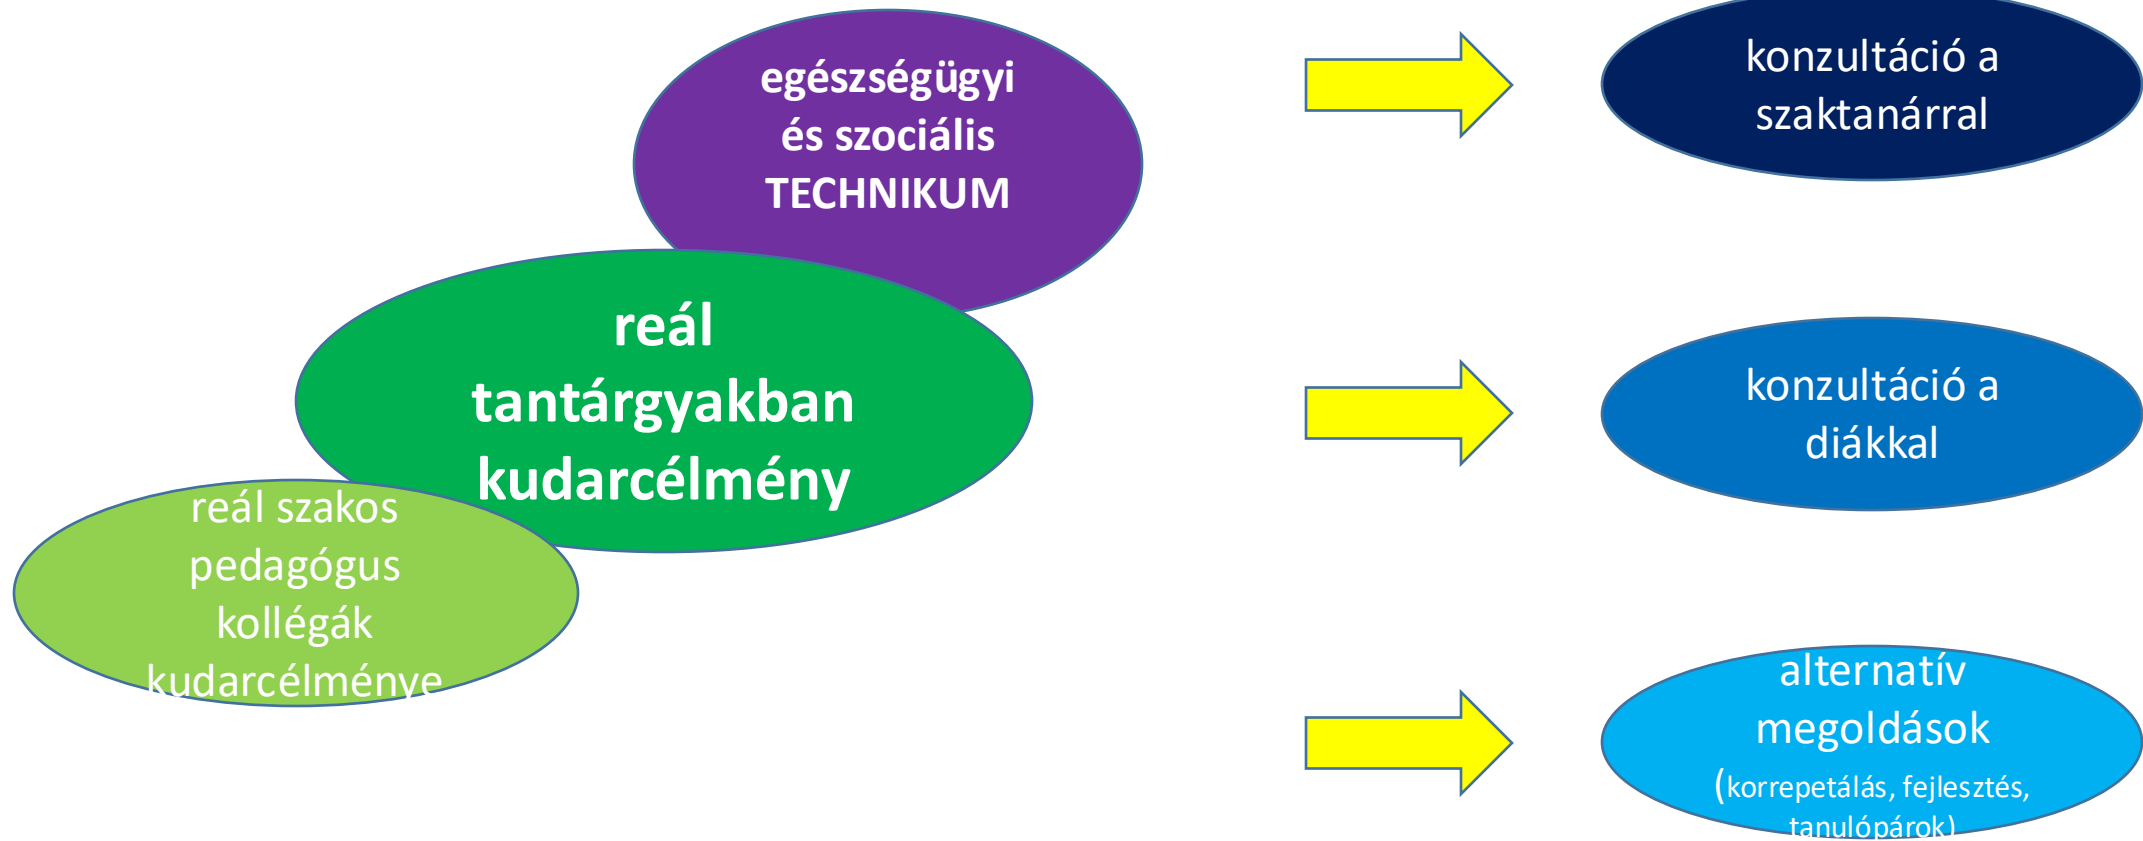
egészségügyi és szociális TECHNIKUM

reál tantárgyakban kudarcélmény

reál szakos pedagógus kollégák kudarcélménye

konzultáció a szaktanárral

konzultáció a diákkal

alternatív megoldások (korrepetálás, fejlesztés, tanulópárok)